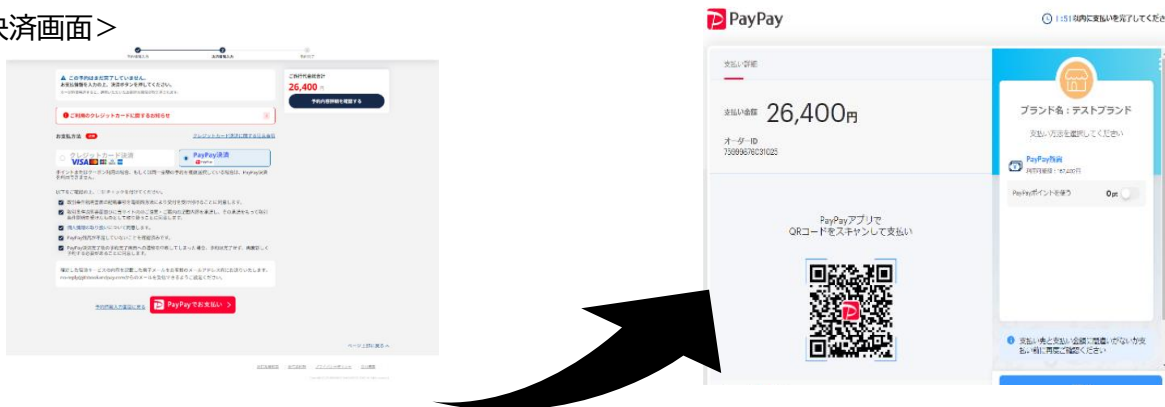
決済画面＞

▲ この予約はまだ完了していません。
お支払情報を入力の上、決済手続きをしてください。

ご旅行代金合計
26,400円
予約内容詳細を確認する

● ご利用のクレジットカードに関するお知らせ

お支払方法
クレジットカード決済に関するよくある質問

クレジットカード
VISA
PayPay決済

以下をご確認の上、□ にチェックを付けてください。

予約内容入力画面に戻る
PayPayでお支払い >

ページ上部に戻る ▲

PayPay
1:51以内に支払いを完了してください

支払い詳細
支払い金額 26,400円
オーダーID
7599987603​1025

PayPayアプリで
QRコードをスキャンして支払い

ブランド名：テストブランド
支払い方法を選択してください
PayPay残高
PayPayポイントを使う 0pt

支払い先と支払い金額に間違いがないか支払い前に再度ご確認ください